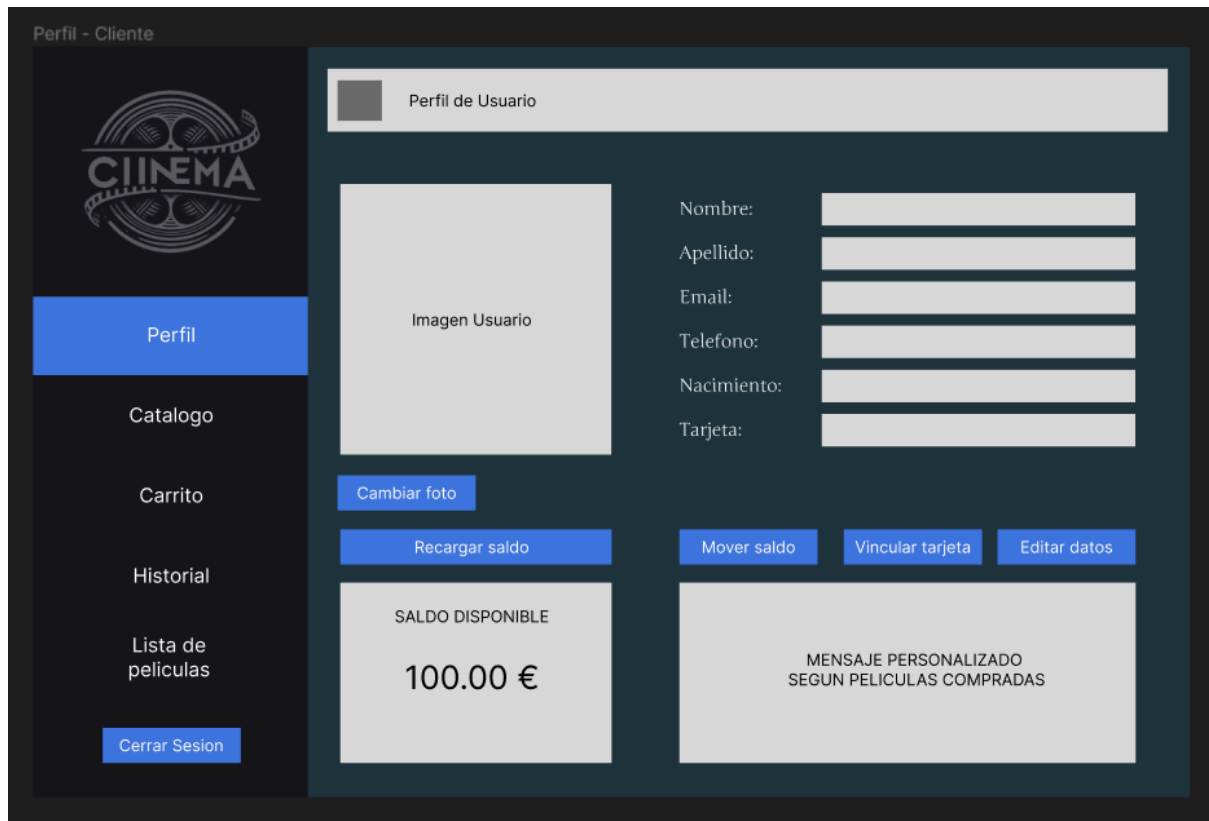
Perfil - Cliente

CINEMA

Perfil

Catalogo

Carrito

Historial

Lista de peliculas

Cerrar Sesion

Perfil de Usuario

Imagen Usuario

Nombre:

Apellido:

Email:

Telefono:

Nacimiento:

Tarjeta:

Cambiar foto

Recargar saldo

Mover saldo

Vincular tarjeta

Editar datos

SALDO DISPONIBLE

100.00 €

MENSAJE PERSONALIZADO
SEGUN PELICULAS COMPRADAS